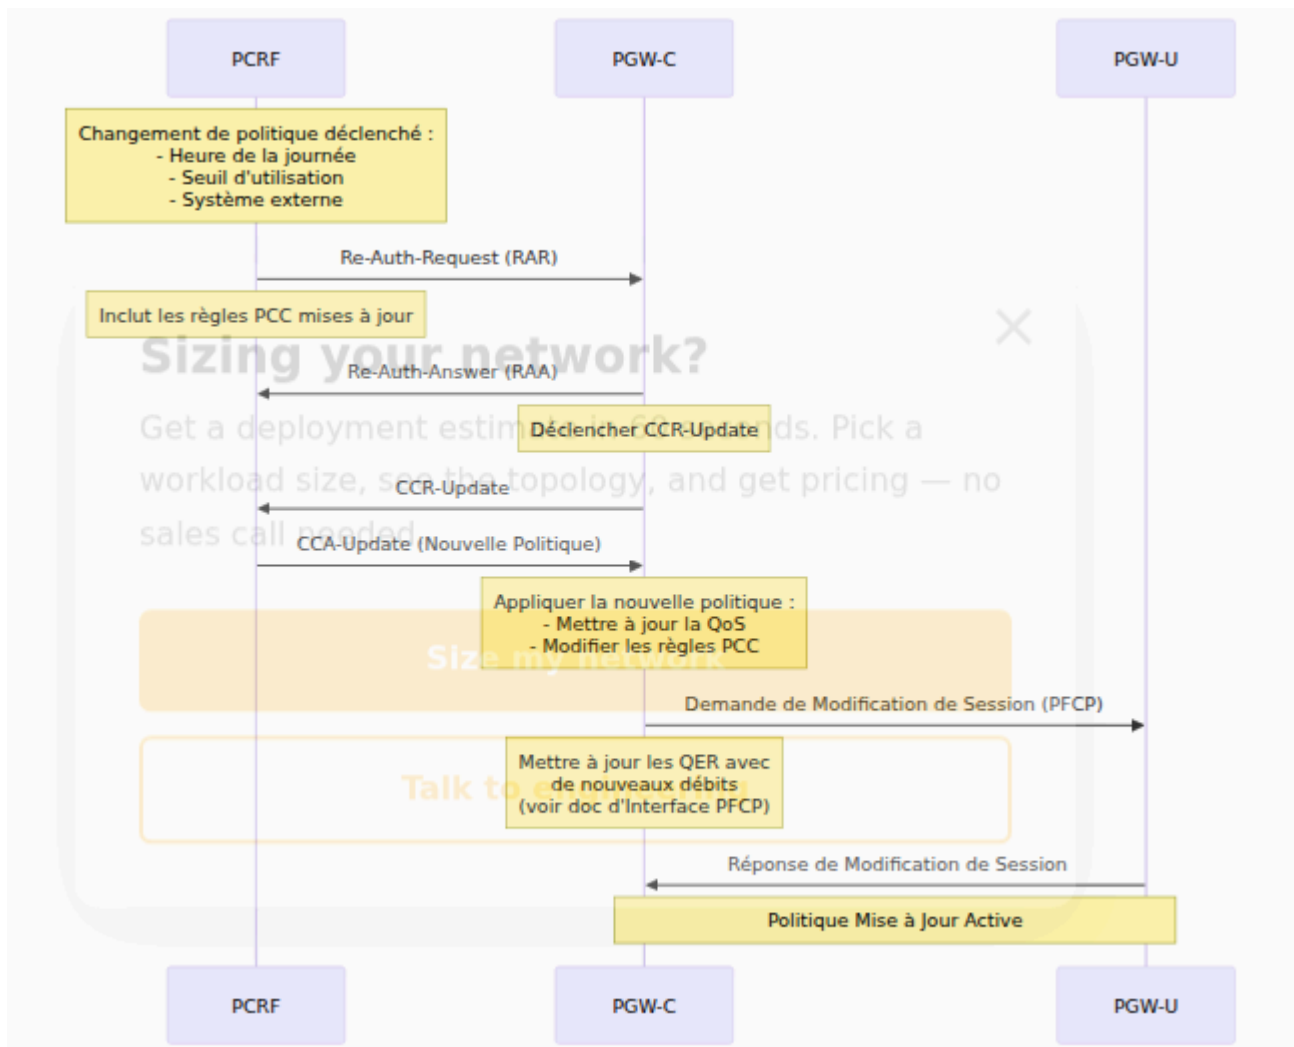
PCRF

PGW-C

PGW-U

Changement de politique déclenché :
- Heure de la journée
- Seuil d'utilisation
- Système externe

Re-Auth-Request (RAR)

Inclut les règles PCC mises à jour

Sizing your network?

Re-Auth-Answer (RAA)

Get a deployment estim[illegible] Déclencher CCR-Update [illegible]ds. Pick a workload size, s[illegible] topology, and get pricing — no sales call needed.

CCR-Update

CCA-Update (Nouvelle Politique)

Appliquer la nouvelle politique :
- Mettre à jour la QoS
- Modifier les règles PCC

Size my network

Demande de Modification de Session (PFCP)

Mettre à jour les QER avec de nouveaux débits (voir doc d'Interface PFCP)

Talk to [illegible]

Réponse de Modification de Session

Politique Mise à Jour Active

PCRF

PGW-C

PGW-U